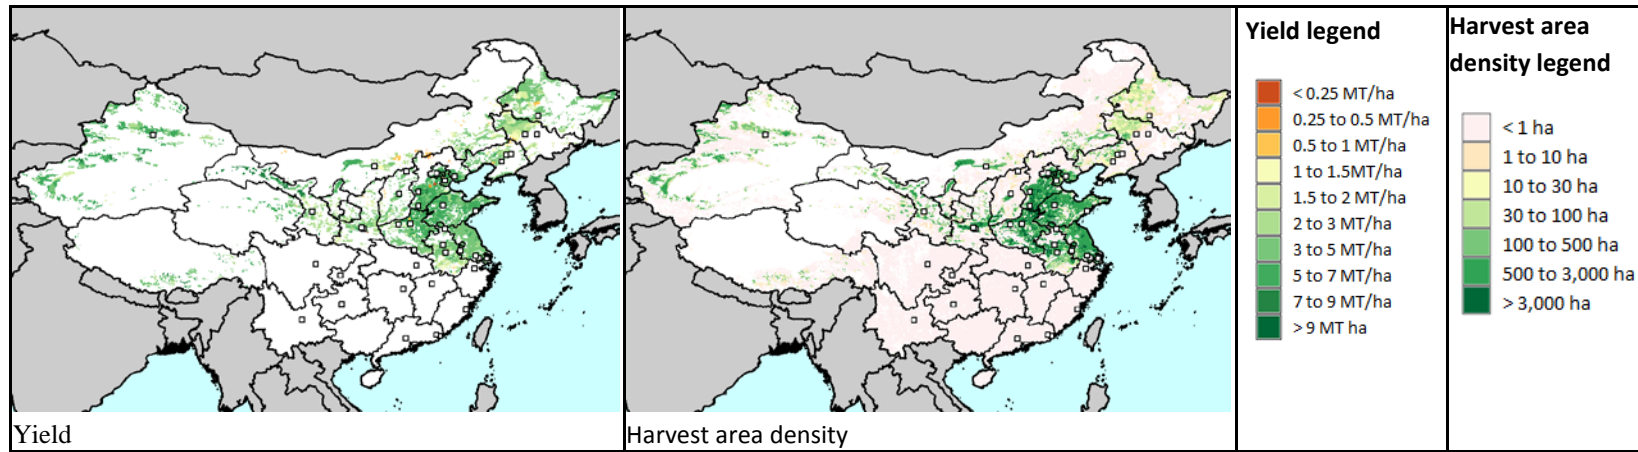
Yield

Harvest area density

Yield legend

< 0.25 MT/ha
0.25 to 0.5 MT/ha
0.5 to 1 MT/ha
1 to 1.5MT/ha
1.5 to 2 MT/ha
2 to 3 MT/ha
3 to 5 MT/ha
5 to 7 MT/ha
7 to 9 MT/ha
> 9 MT ha

Harvest area density legend

< 1 ha
1 to 10 ha
10 to 30 ha
30 to 100 ha
100 to 500 ha
500 to 3,000 ha
> 3,000 ha